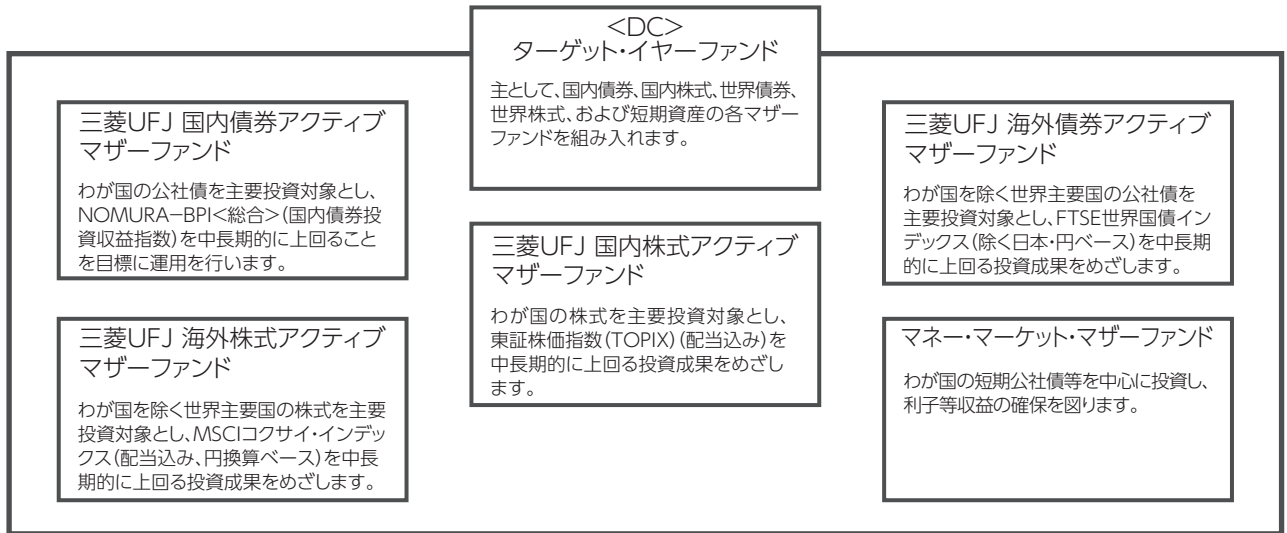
<DC>
ターゲット・イヤーファンド

主として、国内債券、国内株式、世界債券、世界株式、および短期資産の各マザーファンドを組み入れます。

三菱UFJ 国内債券アクティブマザーファンド

わが国の公社債を主要投資対象とし、NOMURA−BPI<総合>(国内債券投資収益指数)を中長期的に上回ることを目標に運用を行います。

三菱UFJ 海外株式アクティブマザーファンド

わが国を除く世界主要国の株式を主要投資対象とし、MSCIコクサイ・インデックス(配当込み、円換算ベース)を中長期的に上回る投資成果をめざします。

三菱UFJ 国内株式アクティブマザーファンド

わが国の株式を主要投資対象とし、東証株価指数(TOPIX)(配当込み)を中長期的に上回る投資成果をめざします。

三菱UFJ 海外債券アクティブマザーファンド

わが国を除く世界主要国の公社債を主要投資対象とし、FTSE世界国債インデックス(除く日本・円ベース)を中長期的に上回る投資成果をめざします。

マネー・マーケット・マザーファンド

わが国の短期公社債等を中心に投資し、利子等収益の確保を図ります。